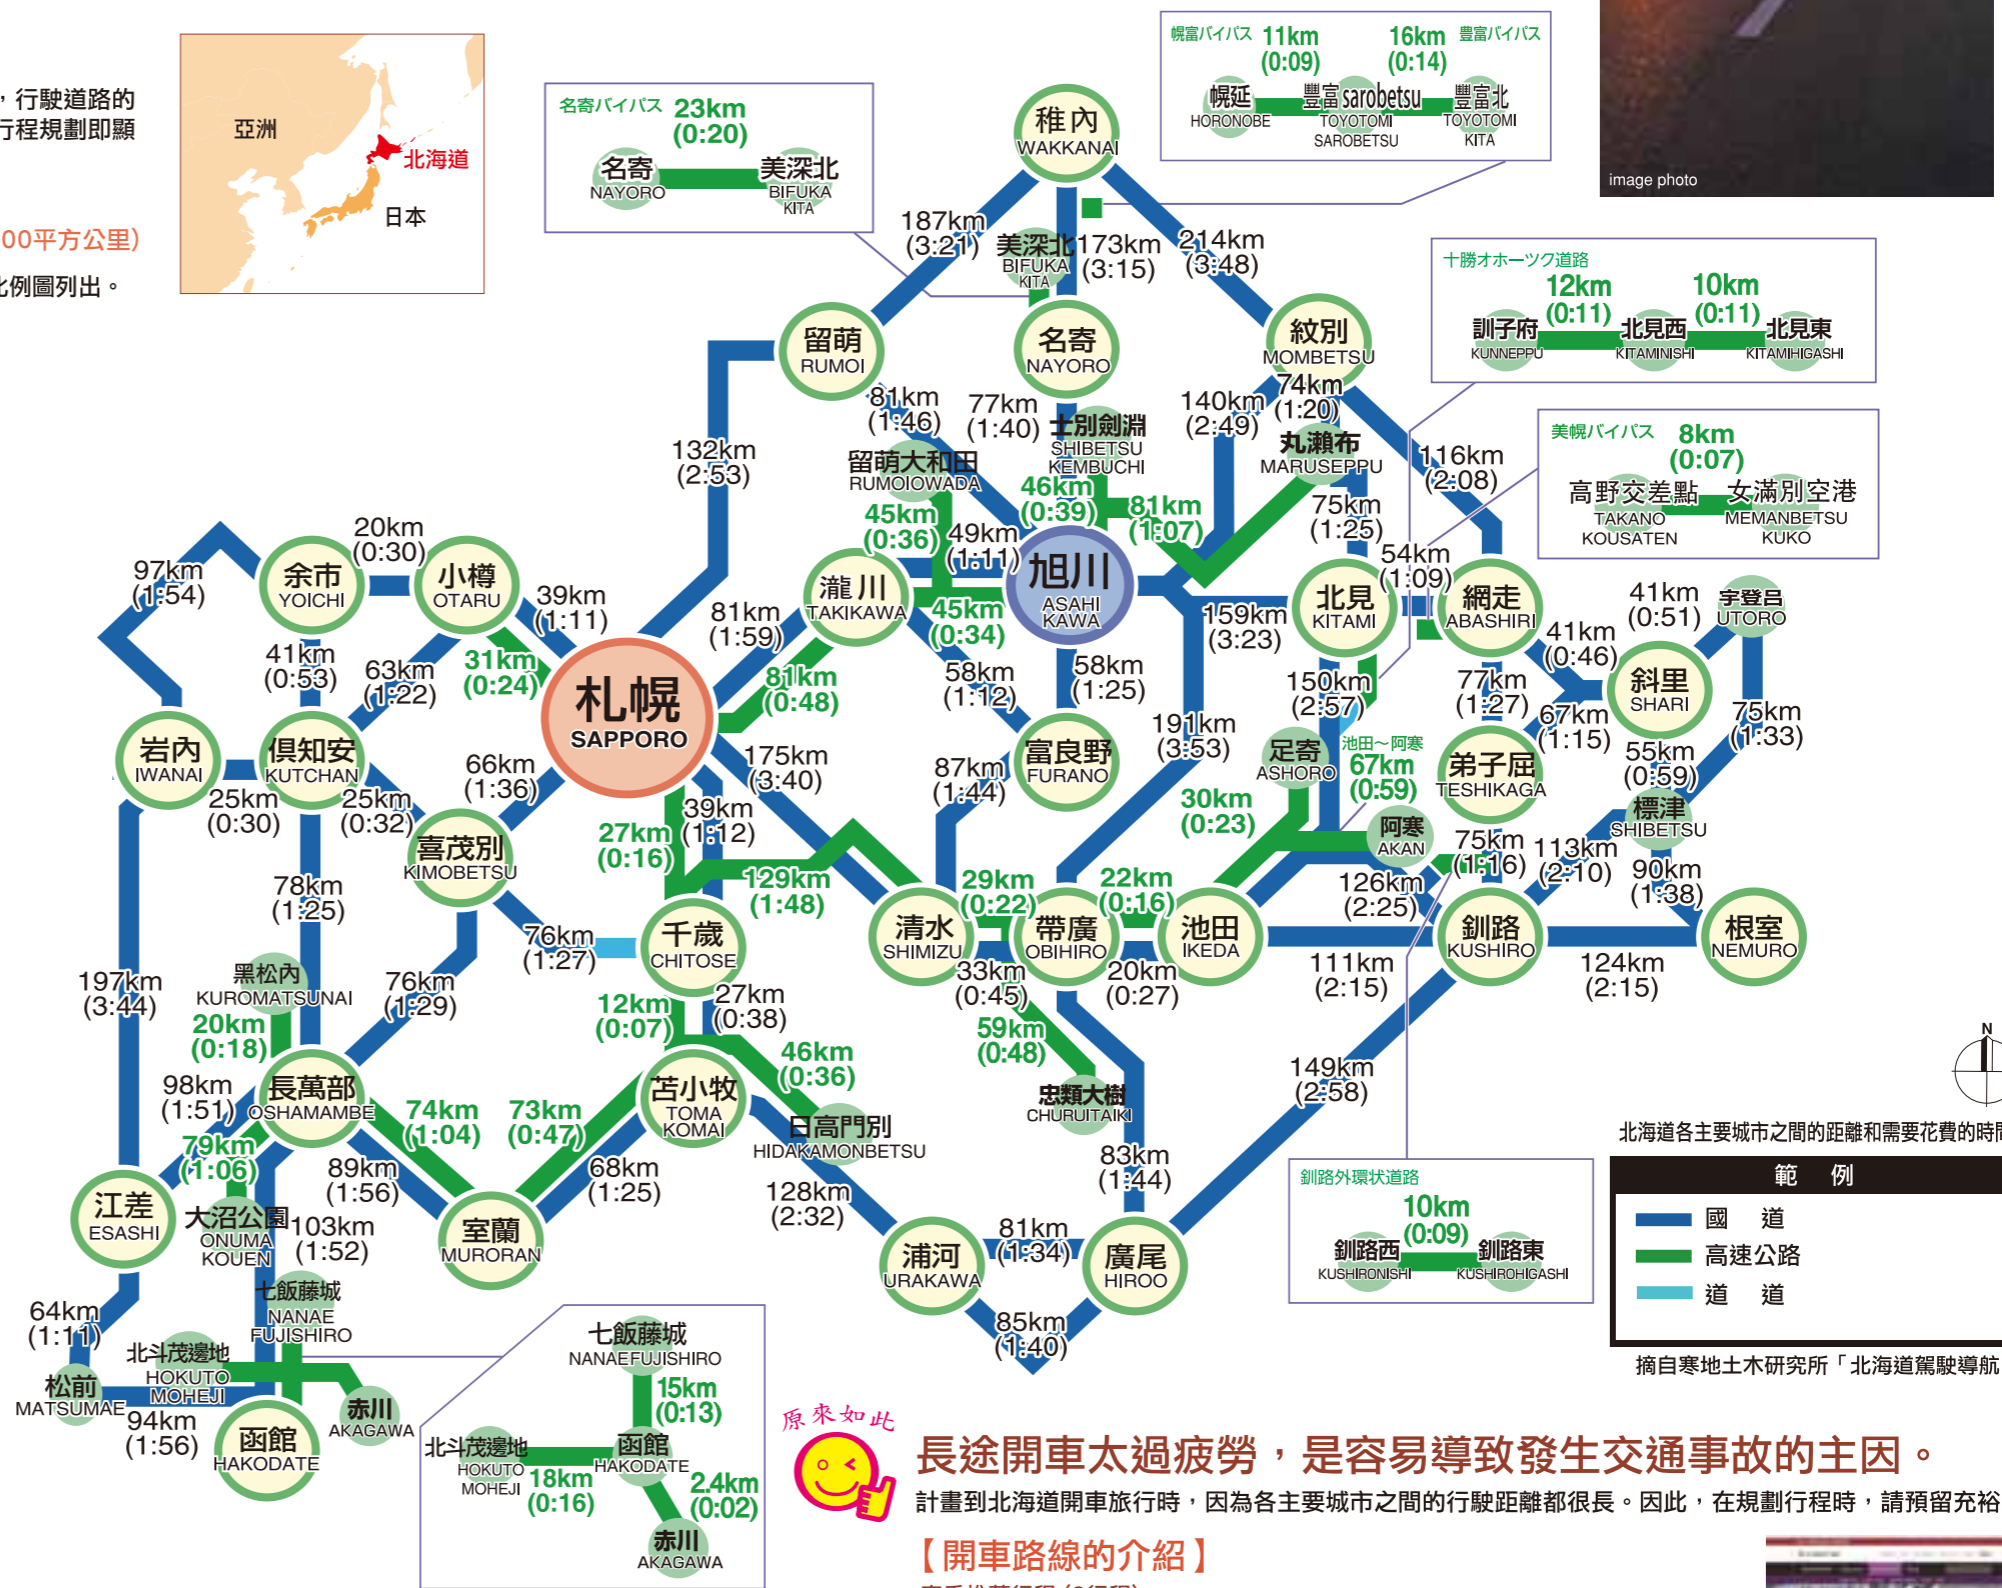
，行駛道路的
行程規劃即顯

00平方公里)
比例圖列出。

亞洲
北海道
日本

名寄バイパス 23km (0:20)
名寄 NAYORO
美深北 BIFUKA KITA

幌富バイパス 11km (0:09)
16km (0:14) 豊富バイパス
幌延 HORONOBE
豊富 sarobetsu TOYOTOMI SAROBETSU
豊富北 TOYOTOMI KITA

image photo

稚内 WAKKANAI
187km (3:21)
美深北 BIFUKA KITA
173km (3:15)
214km (3:48)

十勝オホーツク道路
12km (0:11)
10km (0:11)
訓子府 KUNNEPPU
北見西 KITAMINISHI
北見東 KITAMIHIGASHI

留萌 RUMOI
名寄 NAYORO
紋別 MOMBETSU
74km (1:20)
140km (2:49)
丸瀬布 MARUSEPPU
81km (1:46)
77km (1:40)
士別剣淵 SHIBETSU KEMBUCHI
留萌大和田 RUMOIOWADA
132km (2:53)
46km (0:39)
81km (1:07)
45km (0:36)
49km (1:11)
75km (1:25)
116km (2:08)

美幌バイパス 8km (0:07)
高野交差點 TAKANO KOUSATEN
女満別空港 MEMANBETSU KUKO

97km (1:54)
20km (0:30)
余市 YOICHI
小樽 OTARU
39km (1:11)
81km (1:59)
瀧川 TAKIKAWA
旭川 ASAHI KAWA
54km (1:09)
北見 KITAMI
網走 ABASHIRI
159km (3:23)
45km (0:34)
41km (0:51)
宇登呂 UTORO
41km (0:53)
63km (1:22)
31km (0:24)
札幌 SAPPORO
81km (0:48)
58km (1:12)
58km (1:25)
150km (2:57)
41km (0:46)
77km (1:27)
斜里 SHARI
75km (1:33)
67km (1:15)
岩內 IWANAI
倶知安 KUTCHAN
66km (1:36)
175km (3:40)
87km (1:44)
富良野 FURANO
191km (3:53)
足寄 ASHORO
池田～阿寒 67km (0:59)
弟子屈 TESHIKAGA
55km (0:59)
標津 SHIBETSU
25km (0:30)
25km (0:32)
喜茂別 KIMOBETSU
39km (1:12)
27km (0:16)
30km (0:23)
阿寒 AKAN
75km (1:16)
113km (2:10)
90km (1:38)
78km (1:25)
129km (1:48)
29km (0:22)
22km (0:16)
126km (2:25)
76km (1:27)
千歳 CHITOSE
清水 SHIMIZU
帯廣 OBIHIRO
池田 IKEDA
釧路 KUSHIRO
根室 NEMURO
197km (3:44)
黒松內 KUROMATSUNAI
76km (1:29)
12km (0:07)
27km (0:38)
33km (0:45)
20km (0:27)
111km (2:15)
124km (2:15)
20km (0:18)
59km (0:48)
46km (0:36)
98km (1:51)
長萬部 OSHAMAMBE
74km (1:04)
73km (0:47)
苫小牧 TOMA KOMAI
忠類大樹 CHURUITAIKI
149km (2:58)
日高門別 HIDAKAMONBETSU
79km (1:06)
89km (1:56)
68km (1:25)
83km (1:44)
北海道各主要城市之間的距離和需要花費的時間
江差 ESASHI
大沼公園 ONUMA KOUEN
103km (1:52)
室蘭 MURORAN
128km (2:32)
浦河 URAKAWA
81km (1:34)
廣尾 HIROO

釧路外環状道路 10km (0:09)
釧路西 KUSHIRONISHI
釧路東 KUSHIROHIGASHI

範 例
國 道
高速公路
道 道

七飯藤城 NANAE FUJISHIRO
64km (1:11)
北斗茂邊地 HOKUTO MOHEJI
松前 MATSUMAE
赤川 AKAGAWA
94km (1:56)
函館 HAKODATE
85km (1:40)
摘自寒地土木研究所「北海道駕駛導航

七飯藤城 NANAEFUJISHIRO
15km (0:13)
北斗茂邊地 HOKUTO MOHEJI
函館 HAKODATE
18km (0:16)
2.4km (0:02)
赤川 AKAGAWA

原來如此
長途開車太過疲勞，是容易導致發生交通事故的主因。
計畫到北海道開車旅行時，因為各主要城市之間的行駛距離都很長。因此，在規劃行程時，請預留充裕
【開車路線的介紹】